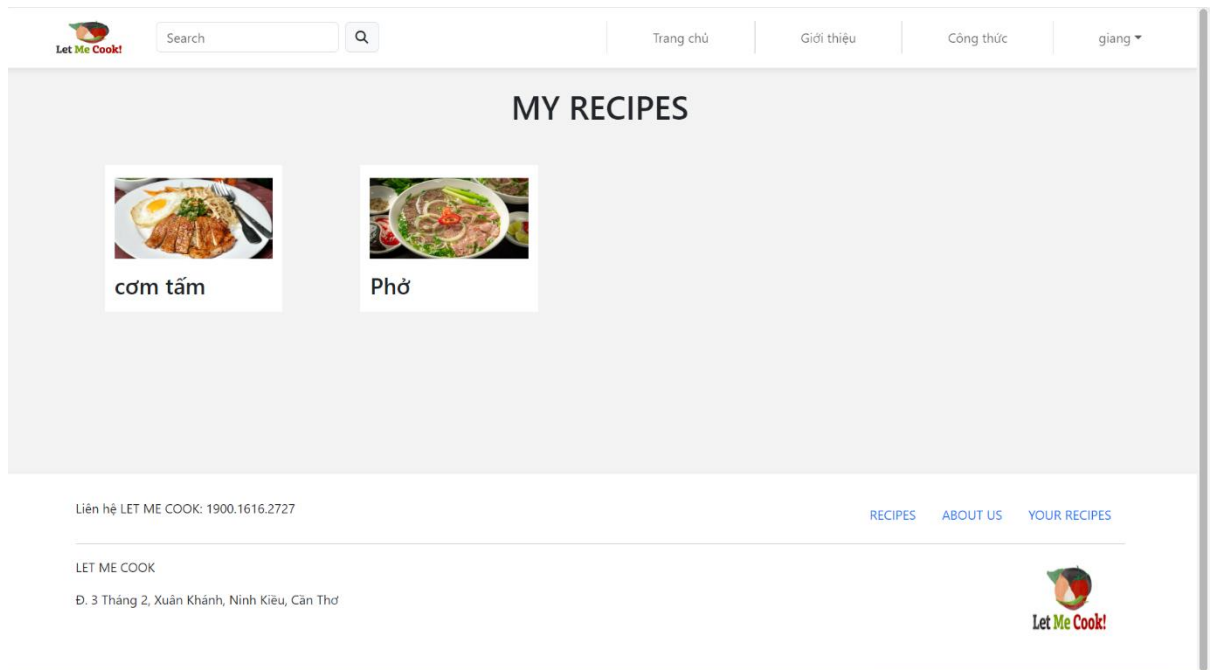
Let Me Cook!

Search

Trang chủ

Giới thiệu

Công thức

giang

MY RECIPES

cơm tấm

Phở

Liên hệ LET ME COOK: 1900.1616.2727

RECIPES

ABOUT US

YOUR RECIPES

LET ME COOK

Đ. 3 Tháng 2, Xuân Khánh, Ninh Kiều, Cần Thơ

Let Me Cook!